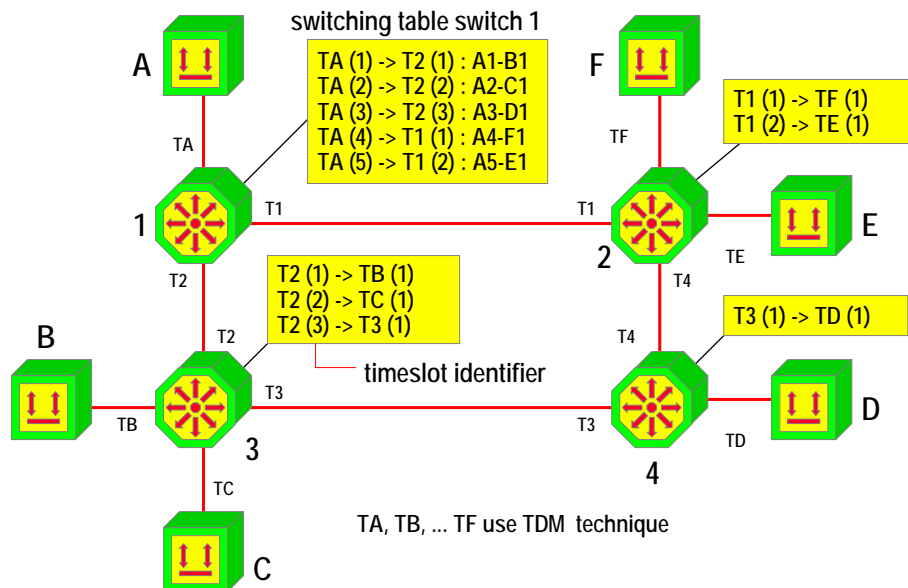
switching table switch 1

TA (1) -> T2 (1) : A1-B1
TA (2) -> T2 (2) : A2-C1
TA (3) -> T2 (3) : A3-D1
TA (4) -> T1 (1) : A4-F1
TA (5) -> T1 (2) : A5-E1

A

F

T1 (1) -> TF (1)
T1 (2) -> TE (1)

TA

TF

1

T1

T1

2

E

TE

T2

T4

T2 (1) -> TB (1)
T2 (2) -> TC (1)
T2 (3) -> T3 (1)

B

T2

T4

T3 (1) -> TD (1)

timeslot identifier

T3

TB

3

T3

D

TD

4

TC

TA, TB, ... TF use TDM technique

C